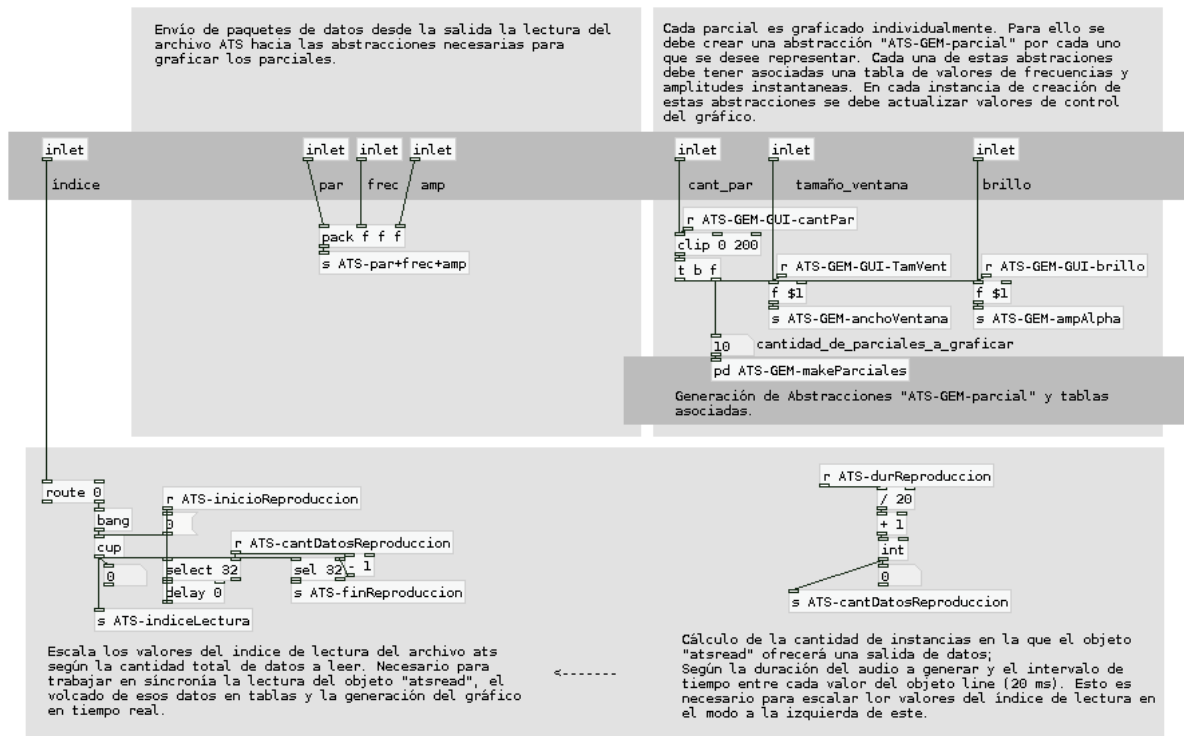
Envío de paquetes de datos desde la salida la lectura del archivo ATS hacia las abstracciones necesarias para graficar los parciales.

Cada parcial es graficado individualmente. Para ello se debe crear una abstracción "ATS-GEM-parcial" por cada uno que se desee representar. Cada una de estas abstraciones debe tener asociadas una tabla de valores de frecuencias y amplitudes instantaneas. En cada instancia de creación de estas abstracciones se debe actualizar valores de control del gráfico.

inlet
índice

inlet inlet inlet
par frec amp

inlet inlet inlet
cant_par tamaño_ventana brillo

r ATS-GEM-GUI-cantPar
pack f f f
clip 0 200
s ATS-par+frec+amp
t b f
r ATS-GEM-GUI-TamVent
r ATS-GEM-GUI-brillo
f $1
f $1
s ATS-GEM-anchoVentana
s ATS-GEM-ampAlpha
10 cantidad_de_parciales_a_graficar
pd ATS-GEM-makeParciales

Generación de Abstracciones "ATS-GEM-parcial" y tablas asociadas.

route 0
r ATS-inicioReproduccion
bang
0
cup
r ATS-cantDatosReproduccion
0
select 32
sel 32
- 1
delay 0
s ATS-finReproduccion
s ATS-indiceLectura

r ATS-durReproduccion
/ 20
+ 1
int
0
s ATS-cantDatosReproduccion

Escala los valores del indice de lectura del archivo ats según la cantidad total de datos a leer. Necesario para trabajar en síncronía la lectura del objeto "atsread", el volcado de esos datos en tablas y la generación del gráfico en tiempo real.

<-------

Cálculo de la cantidad de instancias en la que el objeto "atsread" ofrecerá una salida de datos;
Según la duración del audio a generar y el intervalo de tiempo entre cada valor del objeto line (20 ms). Esto es necesario para escalar lor valores del índice de lectura en el modo a la izquierda de este.